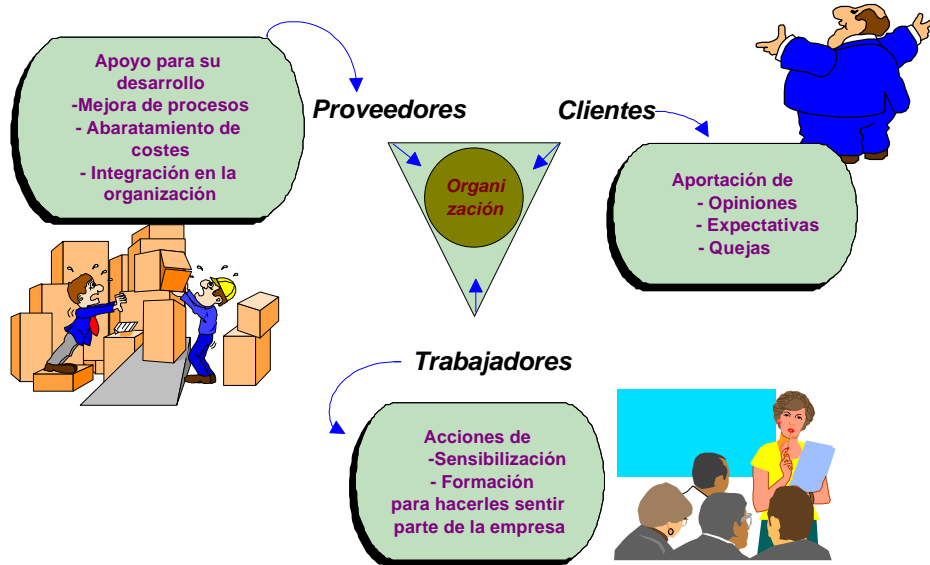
Apoyo para su desarrollo
-Mejora de procesos
- Abaratamiento de costes
- Integración en la organización

Proveedores

Clientes

Organi zación

Aportación de
- Opiniones
- Expectativas
- Quejas

Trabajadores

Acciones de
-Sensibilización
- Formación
para hacerles sentir parte de la empresa